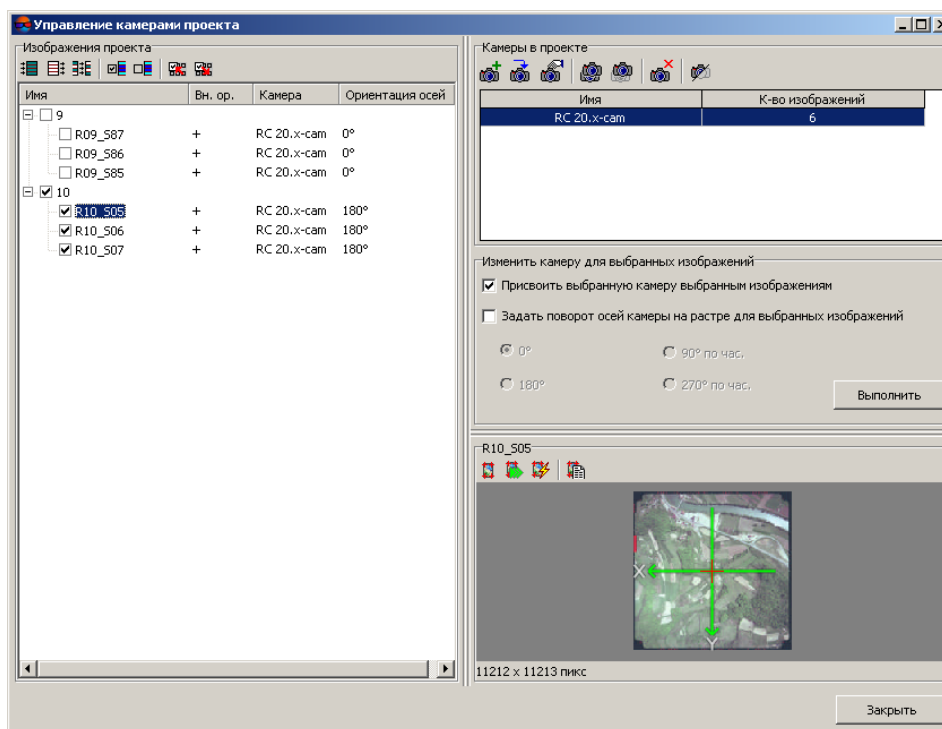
Управление камерами проекта

Изображения проекта

| Имя | Вн. ор. | Камера | Ориентация осей |
|---|---|---|---|
| 9 | | | |
| R09_S87 | + | RC 20.x-cam | 0° |
| R09_S86 | + | RC 20.x-cam | 0° |
| R09_S85 | + | RC 20.x-cam | 0° |
| 10 | | | |
| R10_S05 | + | RC 20.x-cam | 180° |
| R10_S06 | + | RC 20.x-cam | 180° |
| R10_S07 | + | RC 20.x-cam | 180° |

Камеры в проекте

| Имя | К-во изображений |
|---|---|
| RC 20.x-cam | 6 |

Изменить камеру для выбранных изображений

Присвоить выбранную камеру выбранным изображениям

Задать поворот осей камеры на растре для выбранных изображений

0°

90° по час.

180°

270° по час.

Выполнить

R10_S05

X

Y

11212 x 11213 пикс

Закрыть